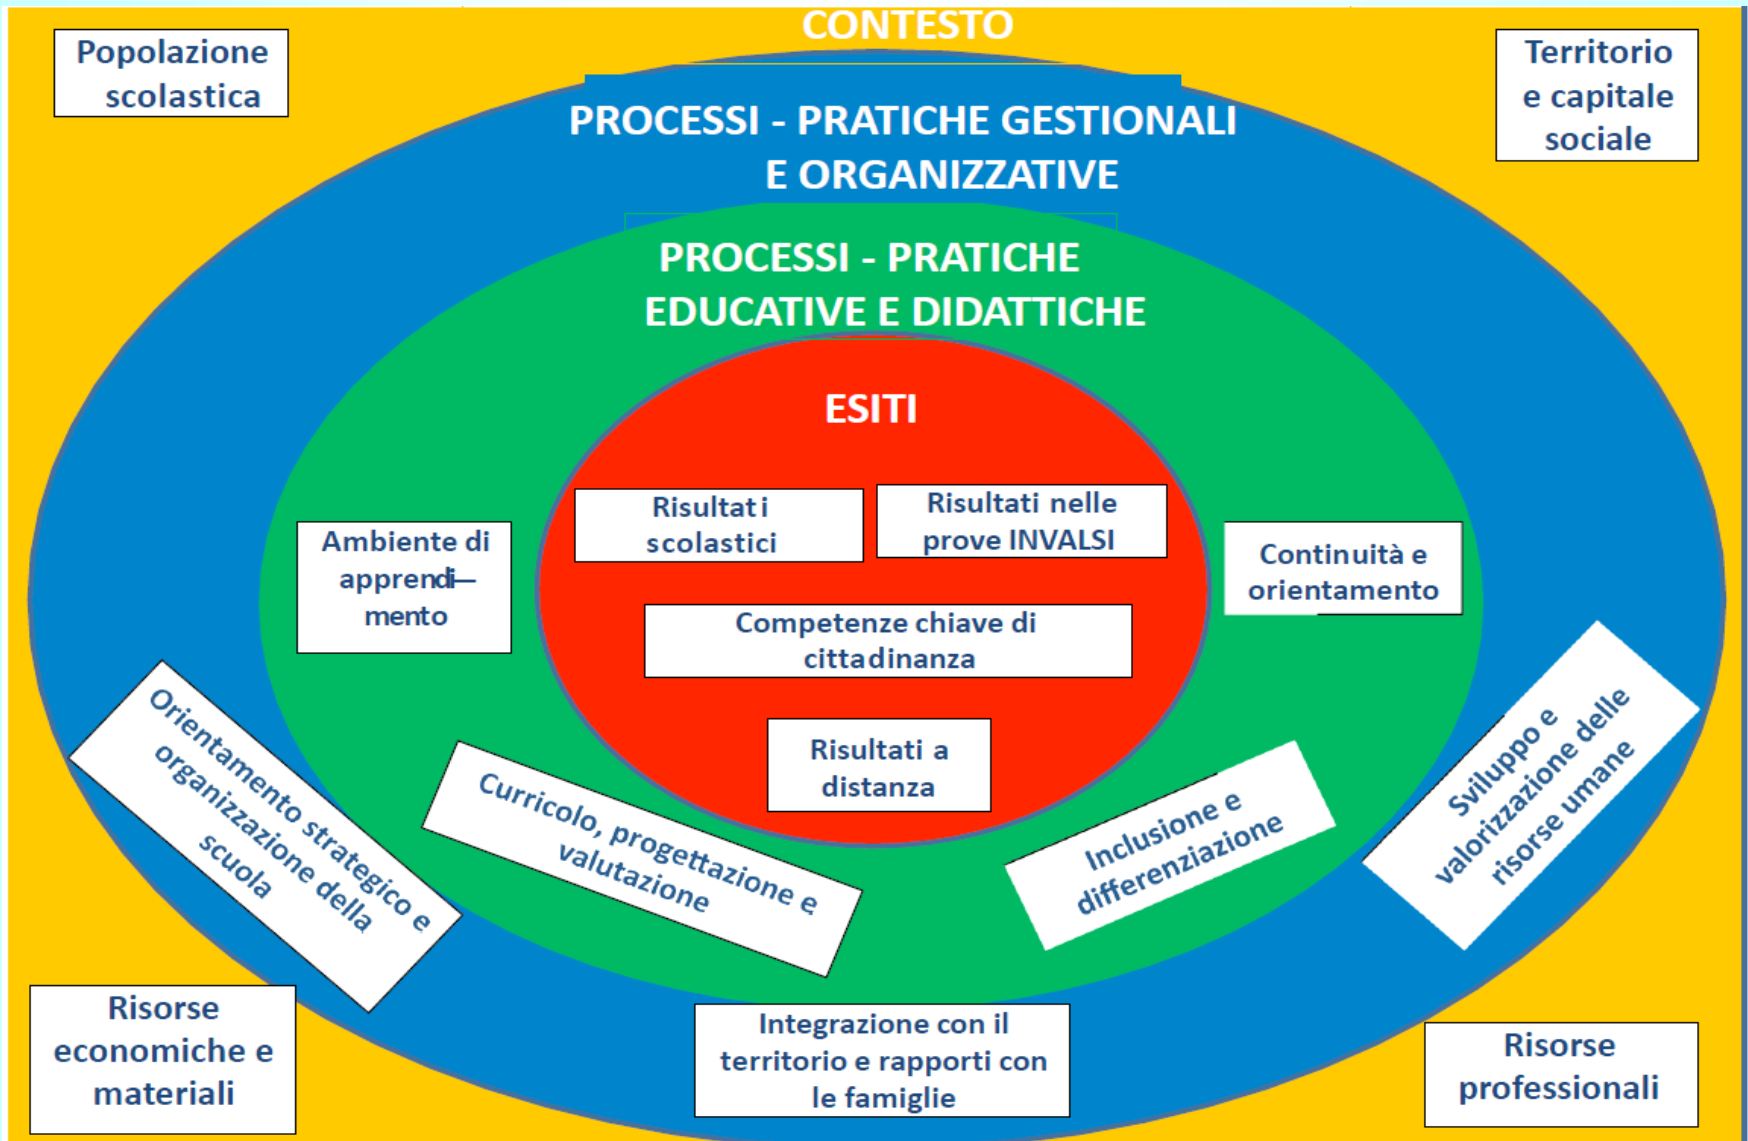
CONTESTO

Popolazione scolastica

Territorio e capitale sociale

PROCESSI - PRATICHE GESTIONALI E ORGANIZZATIVE

PROCESSI - PRATICHE EDUCATIVE E DIDATTICHE

ESITI

Risultati scolastici

Risultati nelle prove INVALSI

Ambiente di apprendi— mento

Continuità e orientamento

Competenze chiave di cittadinanza

Risultati a distanza

Orientamento strategico e organizzazione della scuola

Curricolo, progettazione e valutazione

Inclusione e differenziazione

Sviluppo e valorizzazione delle risorse umane

Risorse economiche e materiali

Integrazione con il territorio e rapporti con le famiglie

Risorse professionali